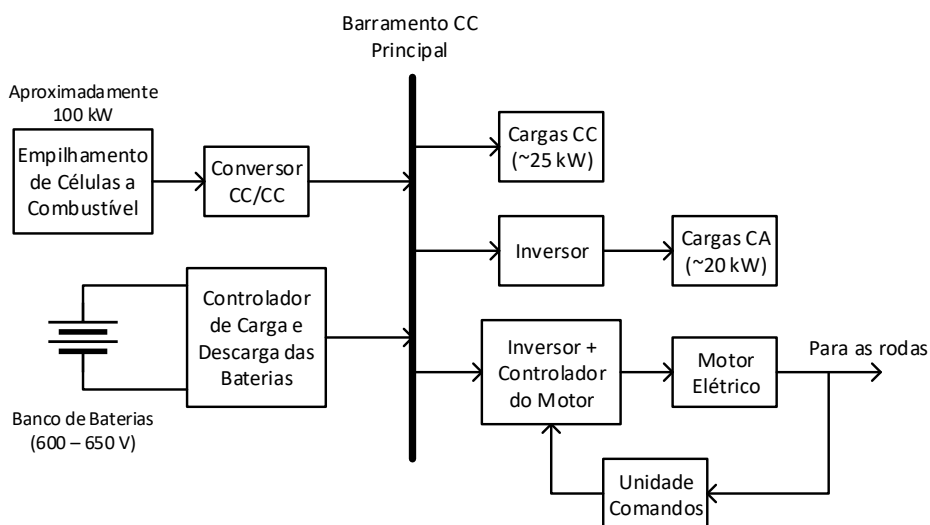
Barramento CC
Principal

Aproximadamente
100 kW

Empilhamento
de Células a
Combustível

Conversor
CC/CC

Cargas CC
(~25 kW)

Inversor

Cargas CA
(~20 kW)

Controlador
de Carga e
Descarga das
Baterias

Inversor +
Controlador
do Motor

Motor
Elétrico

Para as rodas

Banco de Baterias
(600 – 650 V)

Unidade
Comandos